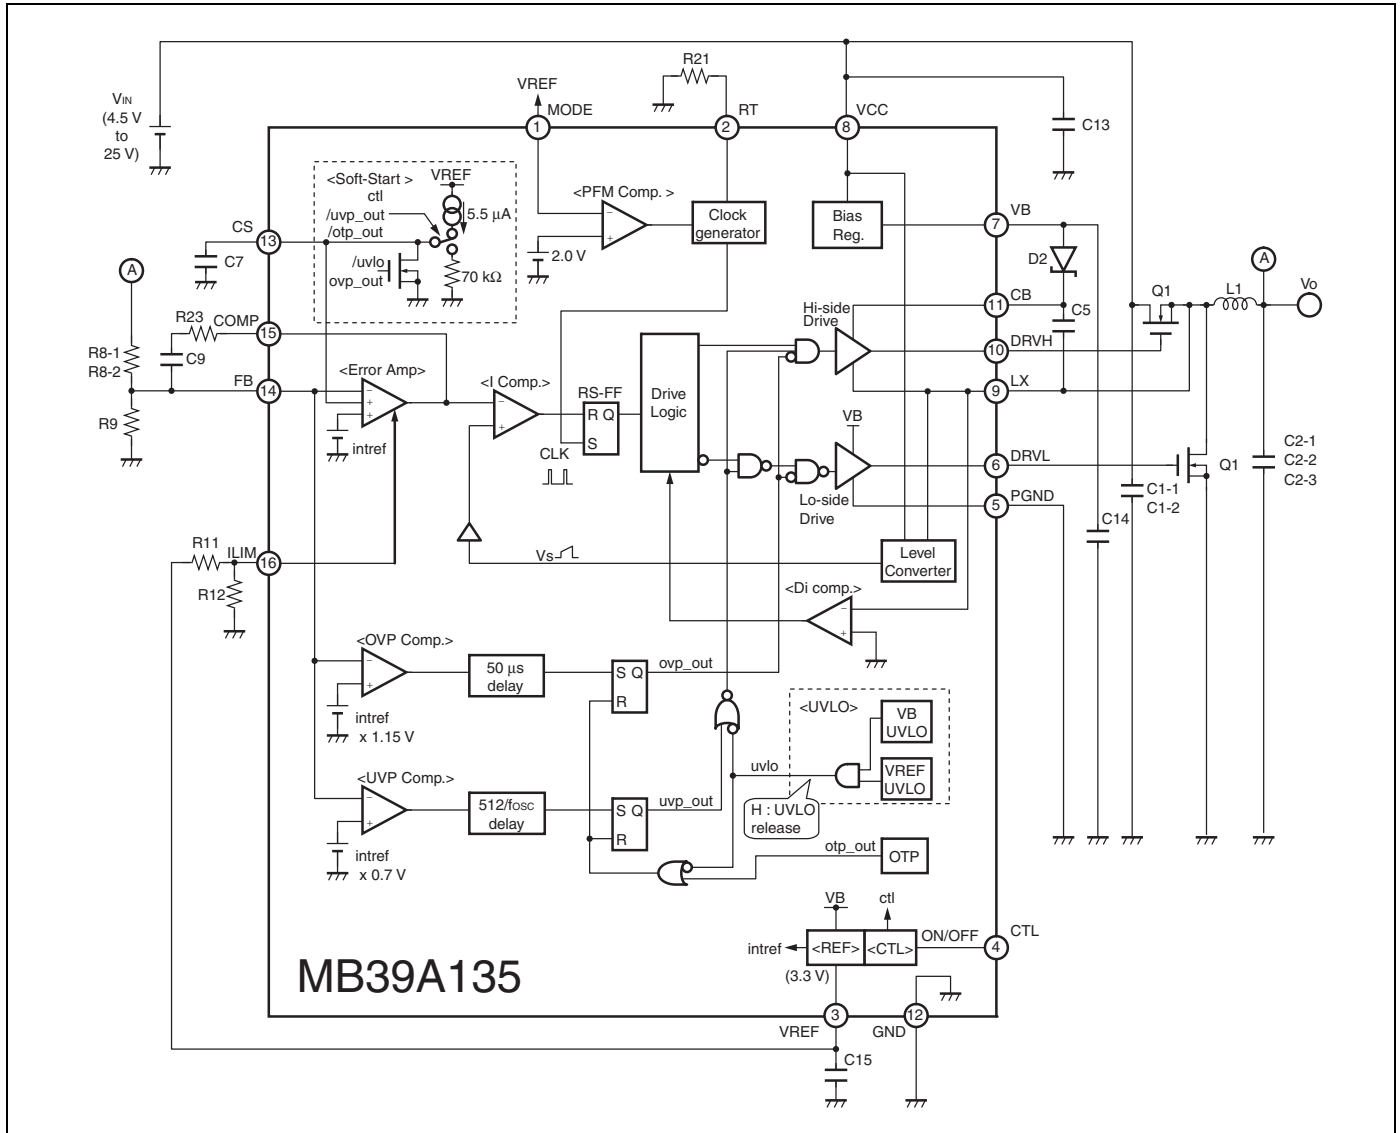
VIN (4.5 V to 25 V)

R21

VREF

1 MODE

2 RT

8 VCC

C13

<Soft-Start >
ctl
/uvp_out
/otp_out
/uvlo
ovp_out

VREF
5.5 µA
70 kΩ

<PFM Comp. >

Clock generator

2.0 V

Bias Reg.

7 VB

D2

CS 13

C7

A

R23 COMP 15

C9

R8-1
R8-2

FB 14

R9

<Error Amp>

intref

<I Comp.>

RS-FF
R Q
S

CLK

Drive Logic

Hi-side Drive

11 CB

C5

10 DRVH

9 LX

Q1

L1

A

Vo

VB

6 DRVL

Q1

Lo-side Drive

5 PGND

C1-1
C1-2

C14

C2-1
C2-2
C2-3

R11 ILIM 16

R12

Vs

Level Converter

<Di comp.>

<OVP Comp.>

intref
x 1.15 V

50 µs delay

S Q
R

ovp_out

<UVLO>

VB UVLO

VREF UVLO

uvlo

H : UVLO release

<UVP Comp.>

intref
x 0.7 V

512/fosc delay

S Q
R

uvp_out

otp_out

OTP

VB

ctl

intref

<REF>

<CTL>

ON/OFF

4 CTL

(3.3 V)

MB39A135

3 VREF

12 GND

C15